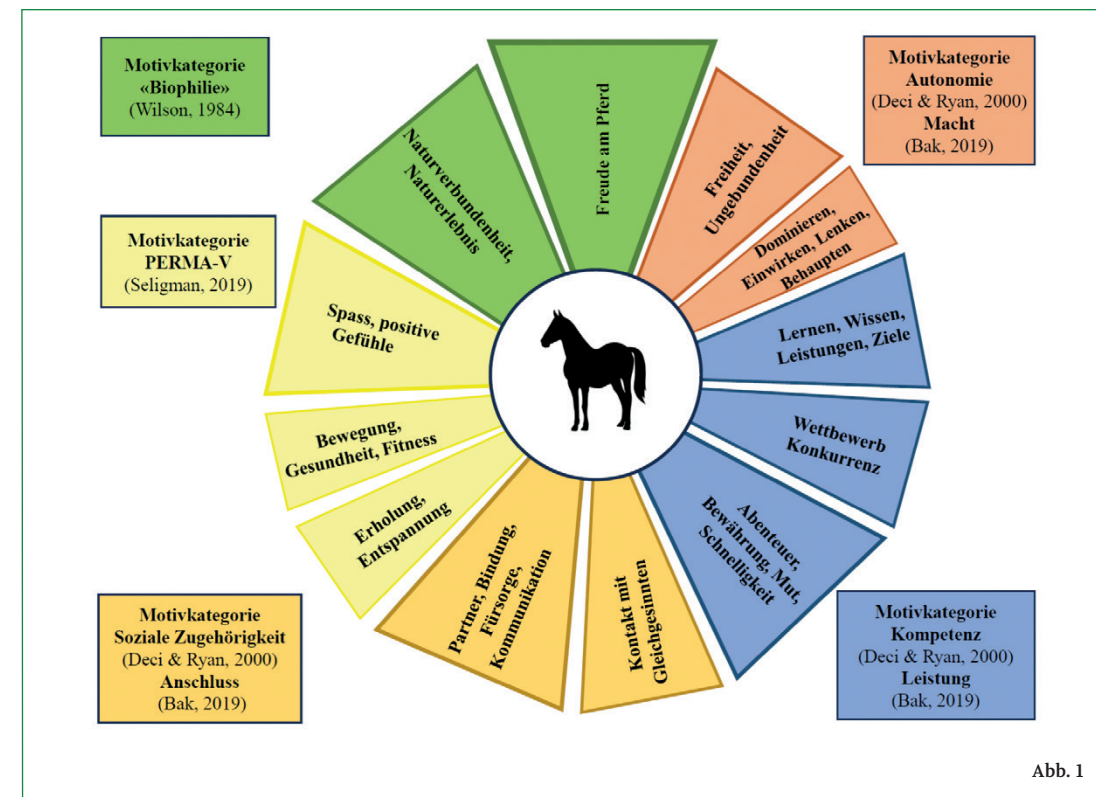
Motivkategorie
«Biophilie»
(Wilson, 1984)

Naturverbundenheit, Naturerlebnis

Freude am Pferd

Freiheit, Ungebundenheit

Dominieren, Einwirken, Lenken, Behaupten

Motivkategorie
Autonomie
(Deci & Ryan, 2000)
Macht
(Bak, 2019)

Motivkategorie
PERMA-V
(Seligman, 2019)

Spass, positive Gefühle

Lernen, Wissen, Leistungen, Ziele

Bewegung, Gesundheit, Fitness

Wettbewerb Konkurrenz

Erholung, Entspannung

Partner, Bindung, Fürsorge, Kommunikation

Kontakt mit Gleichgesinnten

Abenteuer, Bewährung, Mut, Schnelligkeit

Motivkategorie
Soziale Zugehörigkeit
(Deci & Ryan, 2000)
Anschluss
(Bak, 2019)

Motivkategorie
Kompetenz
(Deci & Ryan, 2000)
Leistung
(Bak, 2019)

Abb. 1